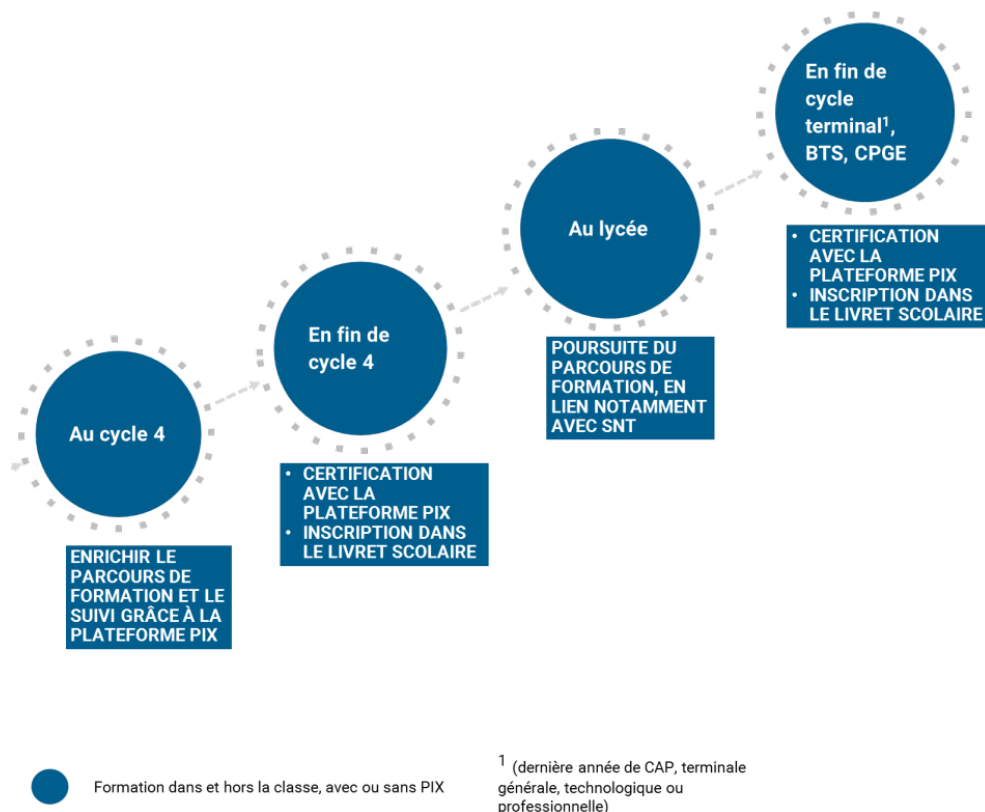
Au cycle 4

ENRICHIR LE PARCOURS DE FORMATION ET LE SUIVI GRÂCE À LA PLATEFORME PIX

En fin de cycle 4

- CERTIFICATION AVEC LA PLATEFORME PIX
- INSCRIPTION DANS LE LIVRET SCOLAIRE

Au lycée

POURSUITE DU PARCOURS DE FORMATION, EN LIEN NOTAMMENT AVEC SNT

En fin de cycle terminal$^1$, BTS, CPGE

- CERTIFICATION AVEC LA PLATEFORME PIX
- INSCRIPTION DANS LE LIVRET SCOLAIRE

Formation dans et hors la classe, avec ou sans PIX

$^1$ (dernière année de CAP, terminale générale, technologique ou professionnelle)